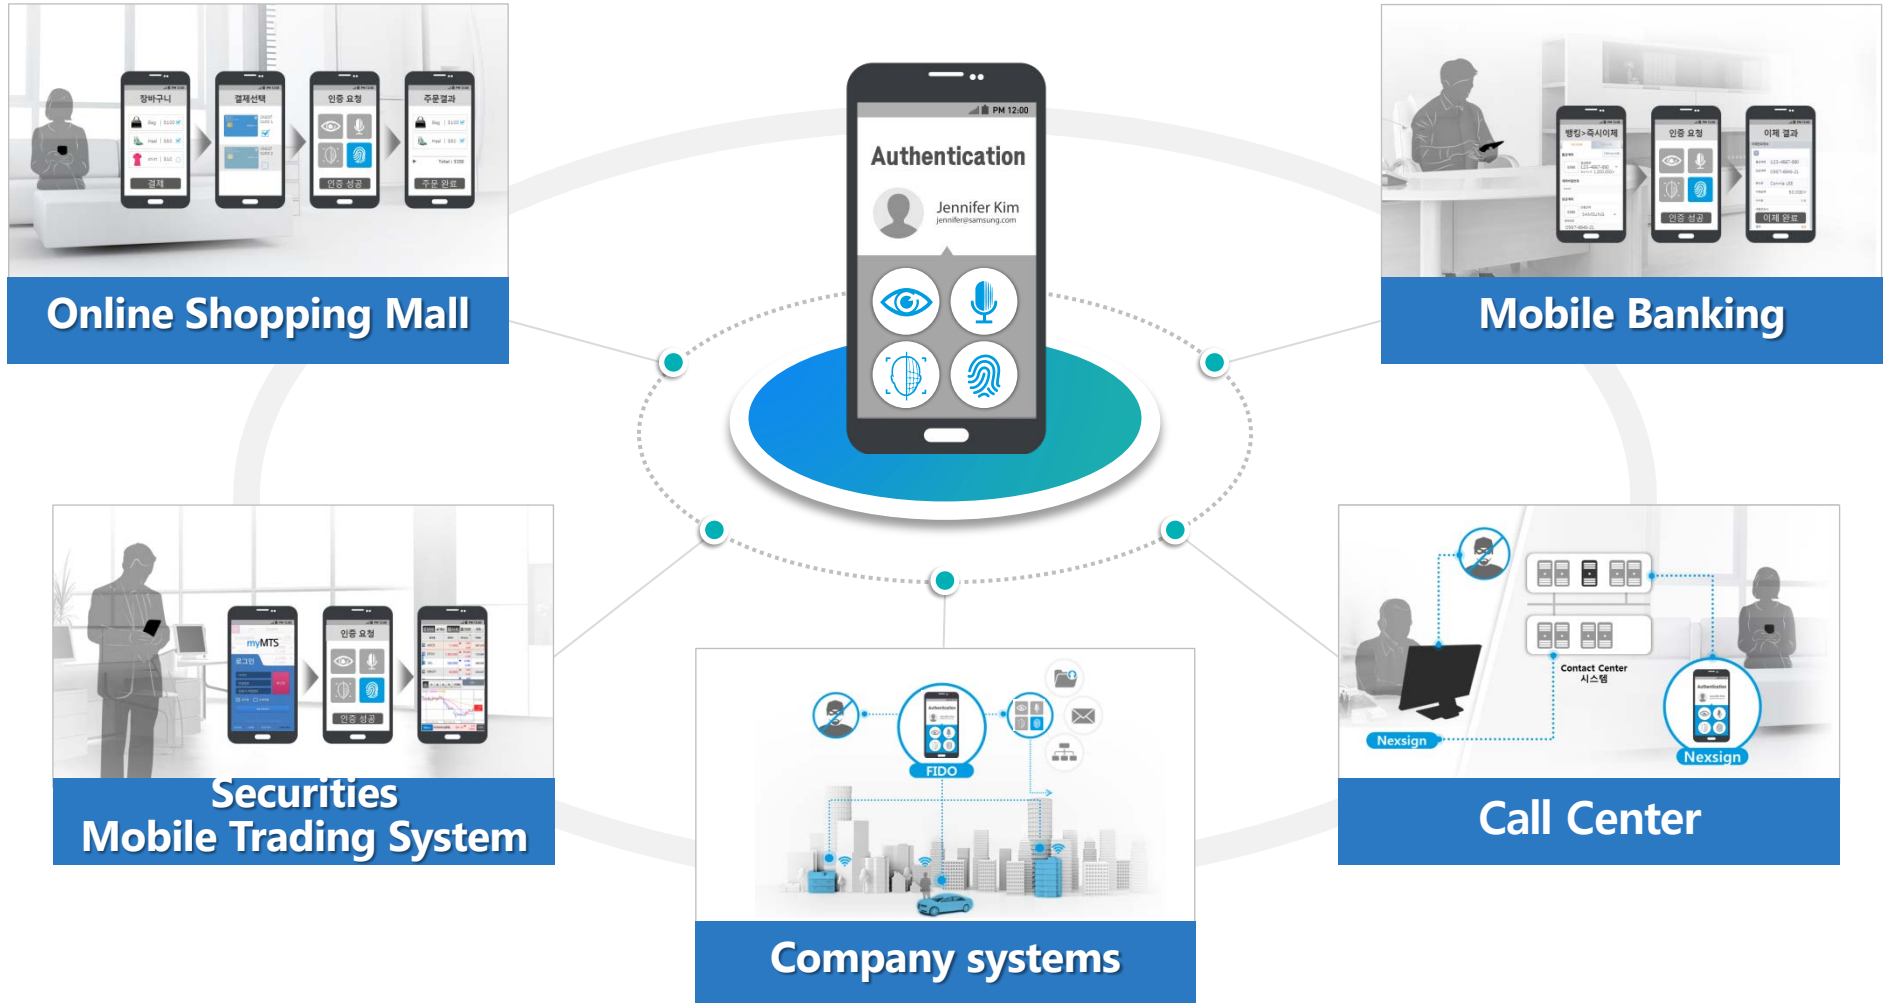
장바구니

결제선택

인증 요청

주문결과

결제

인증 성공

주문 완료

Online Shopping Mall

PM 12:00

Authentication

Jennifer Kim
jennifer@samsung.com

뱅킹>즉시이체

인증 요청

이체 결과

인증 성공

이체 완료

Mobile Banking

myMTS

로그인

인증 요청

인증 성공

Securities
Mobile Trading System

FIDO

Company systems

Contact Center
시스템

Nexsign

Nexsign

Call Center